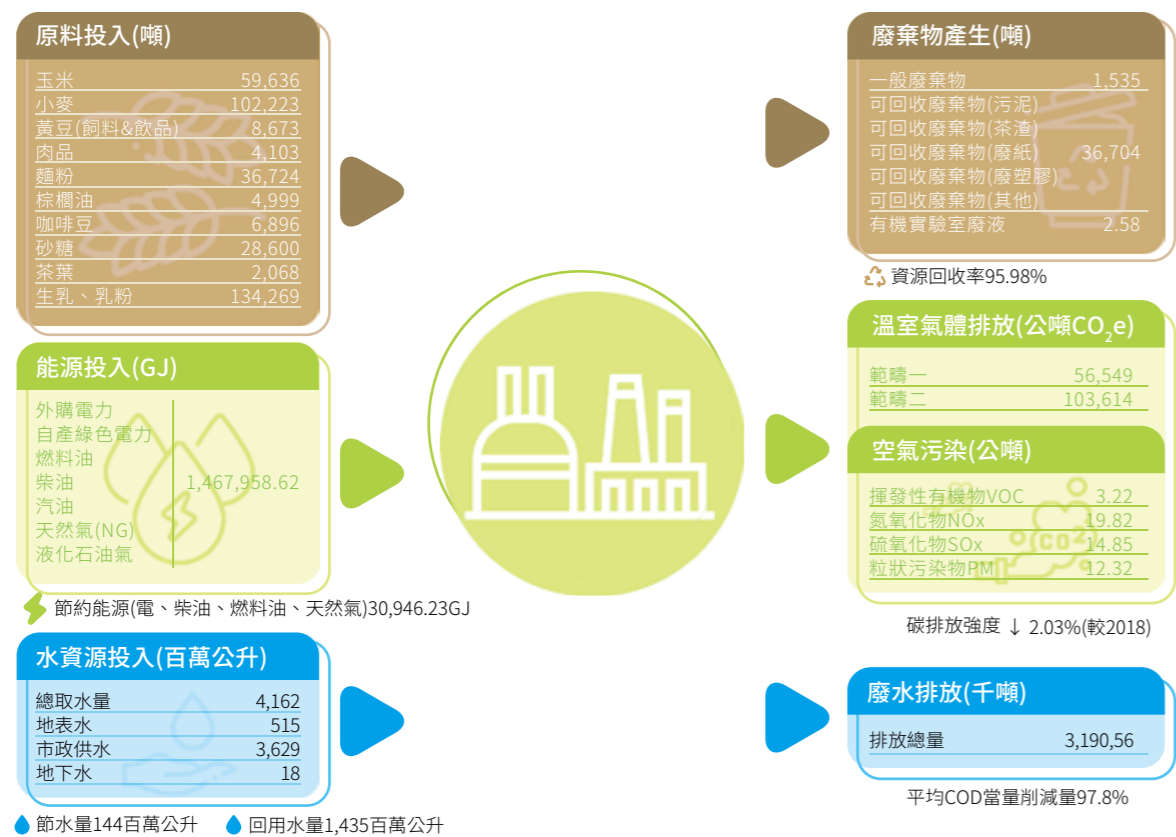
原料投入(噸)

| | |
|---|---|
| 玉米 | 59,636 |
| 小麥 | 102,223 |
| 黃豆(飼料&飲品) | 8,673 |
| 肉品 | 4,103 |
| 麵粉 | 36,724 |
| 棕櫚油 | 4,999 |
| 咖啡豆 | 6,896 |
| 砂糖 | 28,600 |
| 茶葉 | 2,068 |
| 生乳、乳粉 | 134,269 |

能源投入(GJ)

外購電力
自產綠色電力
燃料油
柴油 1,467,958.62
汽油
天然氣(NG)
液化石油氣

節約能源(電、柴油、燃料油、天然氣)30,946.23GJ

水資源投入(百萬公升)

| | |
|---|---|
| 總取水量 | 4,162 |
| 地表水 | 515 |
| 市政供水 | 3,629 |
| 地下水 | 18 |

節水量144百萬公升 回用水量1,435百萬公升

廢棄物產生(噸)

| | |
|---|---|
| 一般廢棄物 | 1,535 |
| 可回收廢棄物(污泥) | |
| 可回收廢棄物(茶渣) | |
| 可回收廢棄物(廢紙) | 36,704 |
| 可回收廢棄物(廢塑膠) | |
| 可回收廢棄物(其他) | |
| 有機實驗室廢液 | 2.58 |

資源回收率95.98%

溫室氣體排放(公噸$CO_2e$)

| | |
|---|---|
| 範疇一 | 56,549 |
| 範疇二 | 103,614 |

空氣污染(公噸)

| | |
|---|---|
| 揮發性有機物VOC | 3.22 |
| 氮氧化物NOx | 19.82 |
| 硫氧化物SOx | 14.85 |
| 粒狀污染物PM | 12.32 |

碳排放強度 ↓ 2.03%(較2018)

廢水排放(千噸)

排放總量 3,190,56

平均COD當量削減量97.8%